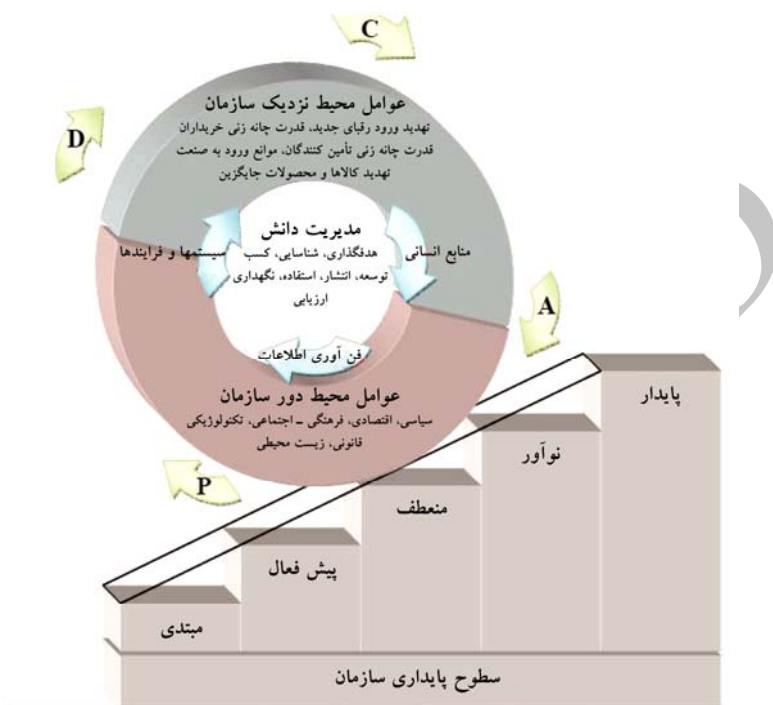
C

D

عوامل محیط نزدیک سازمان
تهدید ورود رقبای جدید، قدرت چانه زنی خریداران قدرت چانه زنی تأمین کنندگان، موانع ورود به صنعت تهدید کالاها و محصولات جایگزین

مدیریت دانش
هدفگذاری، شناسایی، کسب توسعه، انتشار، استفاده، نگهداری ارزیابی

منابع انسانی

سیستمها و فرایندها

فن آوری اطلاعات

A

عوامل محیط دور سازمان
سیاسی، اقتصادی، فرهنگی ـ اجتماعی، تکنولوژیکی قانونی، زیست محیطی

P

پایدار

نوآور

منعطف

پیش فعال

مبتدی

سطوح پایداری سازمان